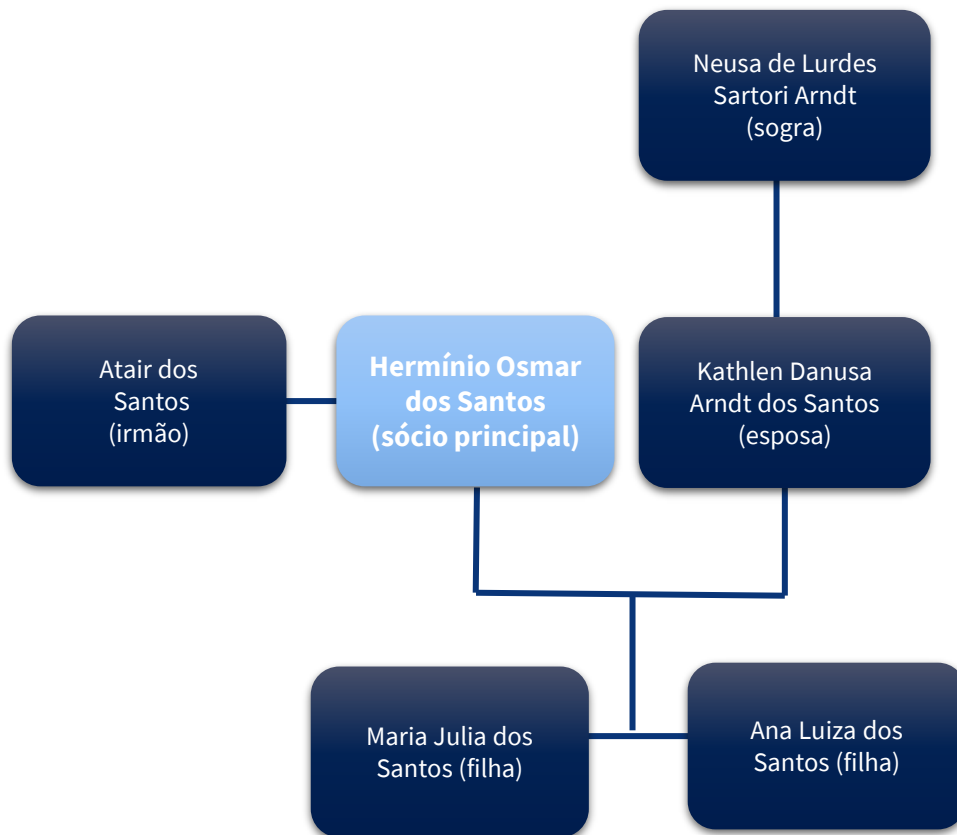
Neusa de Lurdes Sartori Arndt (sogra)

Atair dos Santos (irmão)

**Hermínio Osmar dos Santos (sócio principal)**

Kathlen Danusa Arndt dos Santos (esposa)

Maria Julia dos Santos (filha)

Ana Luiza dos Santos (filha)